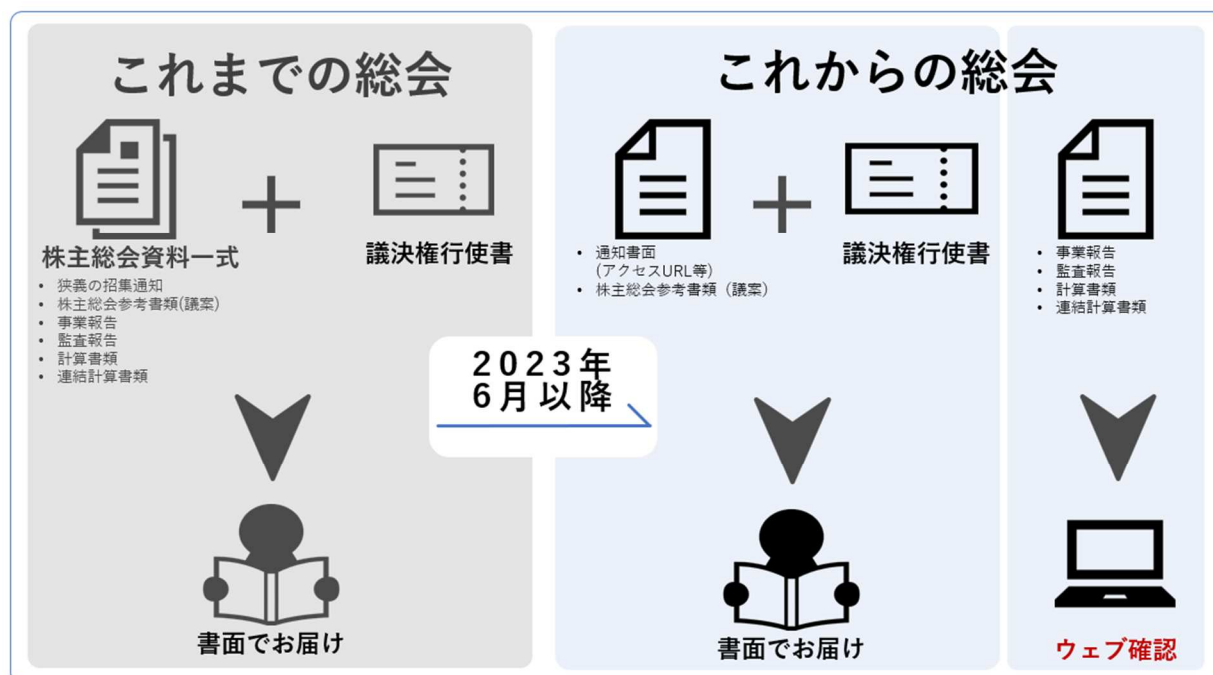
これまでの総会

株主総会資料一式

- 狭義の招集通知
- 株主総会参考書類(議案)
- 事業報告
- 監査報告
- 計算書類
- 連結計算書類

議決権行使書

書面でお届け

2023年
6月以降

これからの総会

- 通知書面
(アクセスURL等)
- 株主総会参考書類（議案）

議決権行使書

書面でお届け

- 事業報告
- 監査報告
- 計算書類
- 連結計算書類

ウェブ確認